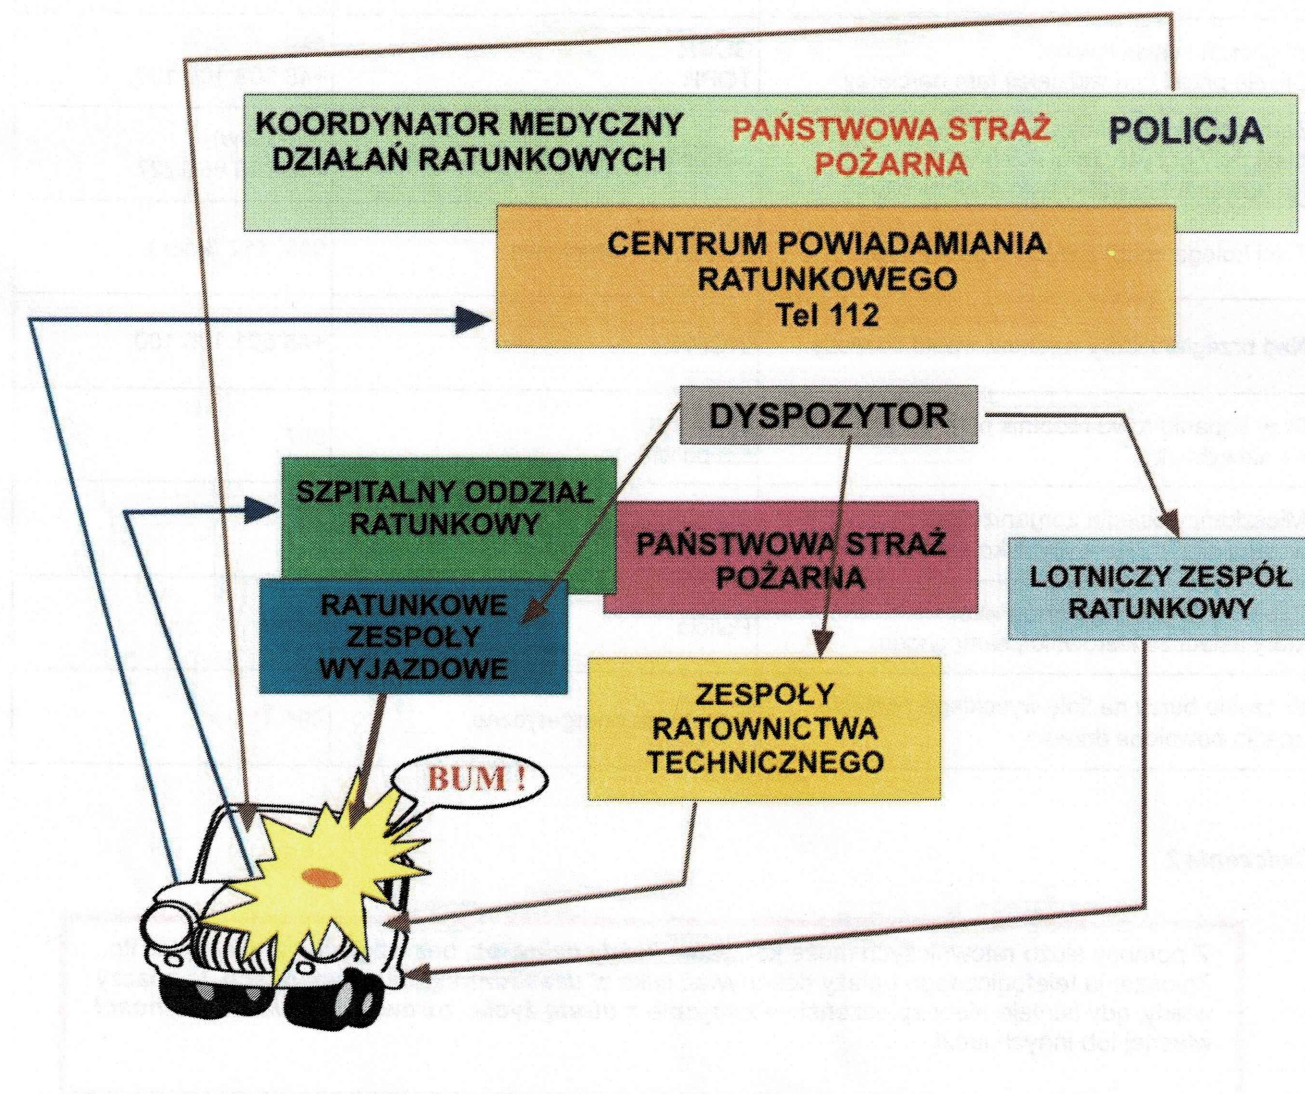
KOORDYNATOR MEDYCZNY DZIAŁAŃ RATUNKOWYCH

PAŃSTWOWA STRAŻ POŻARNA

POLICJA

CENTRUM POWIADAMIANIA RATUNKOWEGO
Tel 112

DYSPOZYTOR

SZPITALNY ODDZIAŁ RATUNKOWY

PAŃSTWOWA STRAŻ POŻARNA

LOTNICZY ZESPÓŁ RATUNKOWY

RATUNKOWE ZESPOŁY WYJAZDOWE

ZESPOŁY RATOWNICTWA TECHNICZNEGO

BUM !